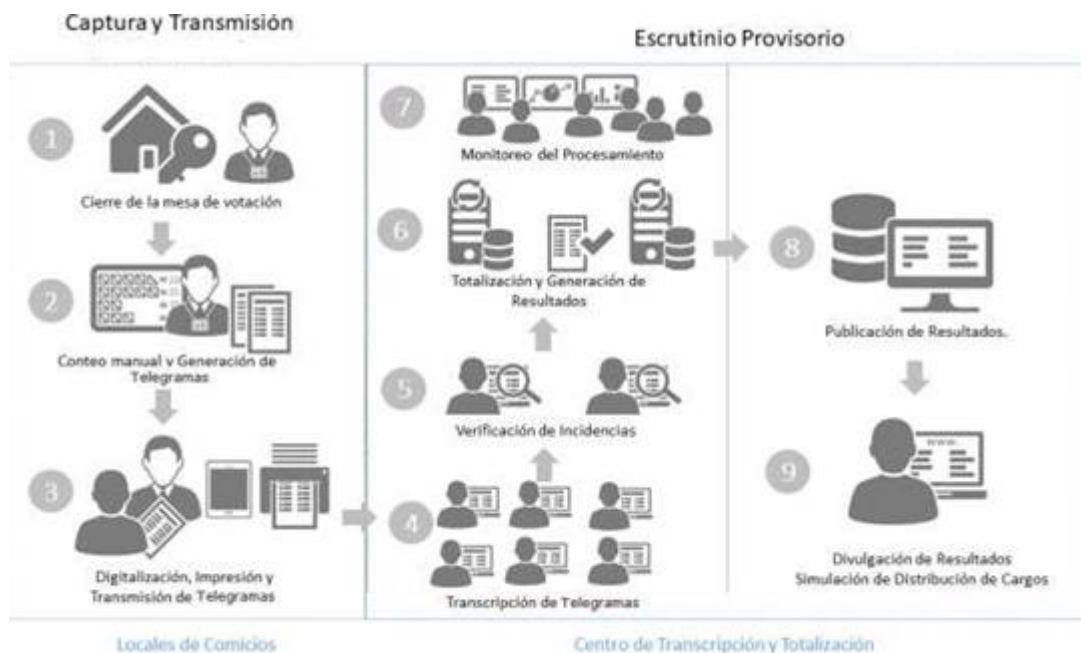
Captura y Transmisión

Escrutinio Provisorio

1

Cierre de la mesa de votación

2

Conteo manual y Generación de Telegramas

3

Digitalización, Impresión y Transmisión de Telegramas

7

Monitoreo del Procesamiento

6

Totalización y Generación de Resultados

5

Verificación de Incidencias

4

Transcripción de Telegramas

8

Publicación de Resultados.

9

Divulgación de Resultados
Simulación de Distribución de Cargos

Locales de Comicios

Centro de Transcripción y Totalización